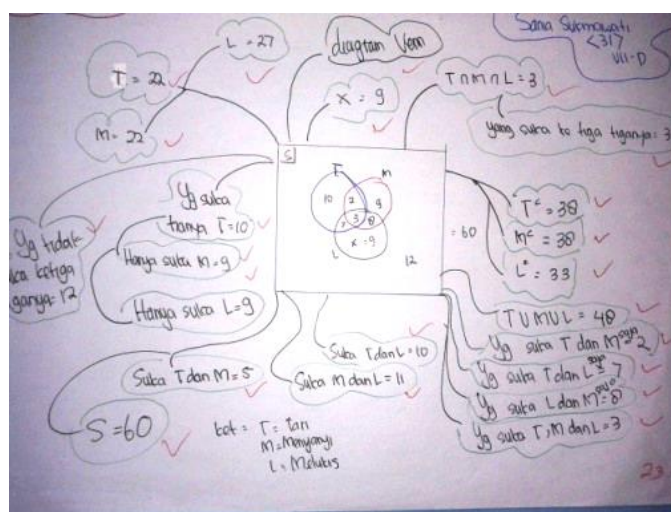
Sana Sukmawati
<31>
VII-D

L = 27

diagram Venn

T = 22

x = 9

T ∩ M ∩ L = 3

M = 22

yang suka ke tiga tiganya: 3

S

T

M

10

2

9

7

3

8

x : 9

L

12

= 60

Yg suka hanya T = 10

Yg tidak suka ketiga ganya: 12

Hanya suka M = 9

$T^c = 38$

$M^c = 38$

$L^c = 33$

Hanya suka L = 9

T ∪ M ∪ L = 48

Suka T dan L = 10

Yg suka T dan M saja 2

Suka T dan M = 5

Suka M dan L = 11

Yg suka T dan L saja 7

Yg suka L dan M saja 8

S = 60

ket : T = Tari
M = Menyanyi
L = Melukis

Yg suka T, M dan L = 3

23